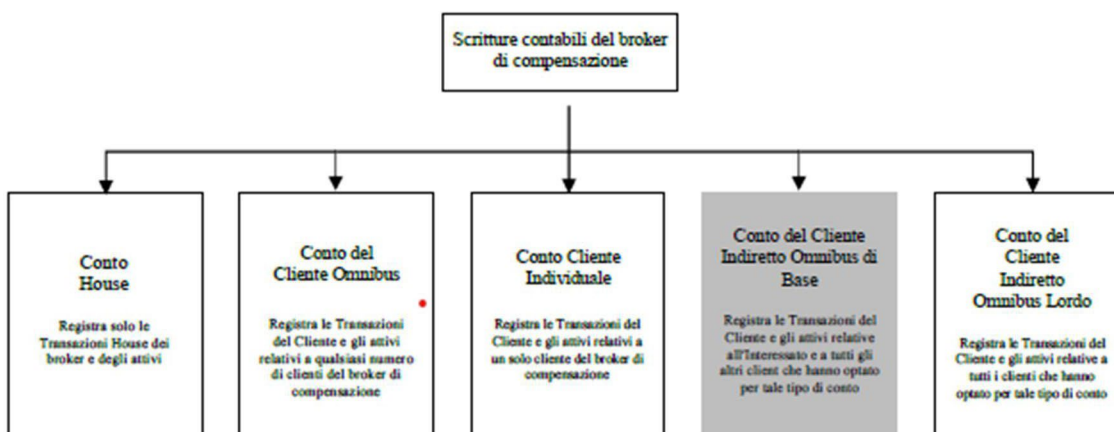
Scritture contabili del broker di compensazione

Conto House

Registra solo le Transazioni House dei broker e degli attivi

Conto del Cliente Omnibus

Registra le Transazioni del Cliente e gli attivi relativi a qualsiasi numero di clienti del broker di compensazione

Conto Cliente Individuale

Registra le Transazioni del Cliente e gli attivi relativi a un solo cliente del broker di compensazione

Conto del Cliente Indiretto Omnibus di Base

Registra le Transazioni del Cliente e gli attivi relative all'Interessato e a tutti gli altri client che hanno optato per tale tipo di conto

Conto del Cliente Indiretto Omnibus Lordo

Registra le Transazioni del Cliente e gli attivi relative a tutti i clienti che hanno optato per tale tipo di conto